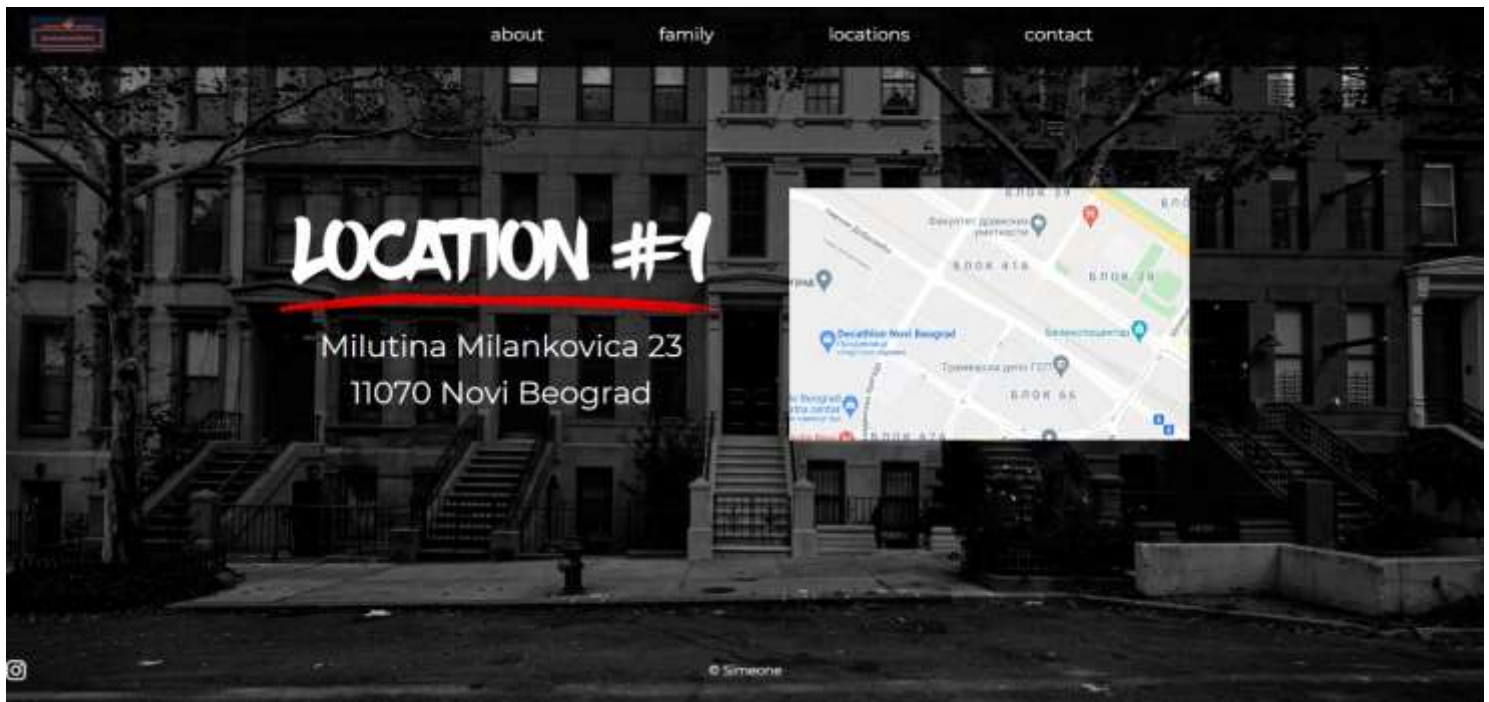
about family locations contact

LOCATION #1

Milutina Milankovica 23
11070 Novi Beograd

БЛОК 39
Факултет драмских уметности
БЛОК 41А
БЛОК 39
Decathlon Novi Beograd
Бизнис центар
Трамвајски депо ГСП
БЛОК 66
БЛОК 67А

© Simeone